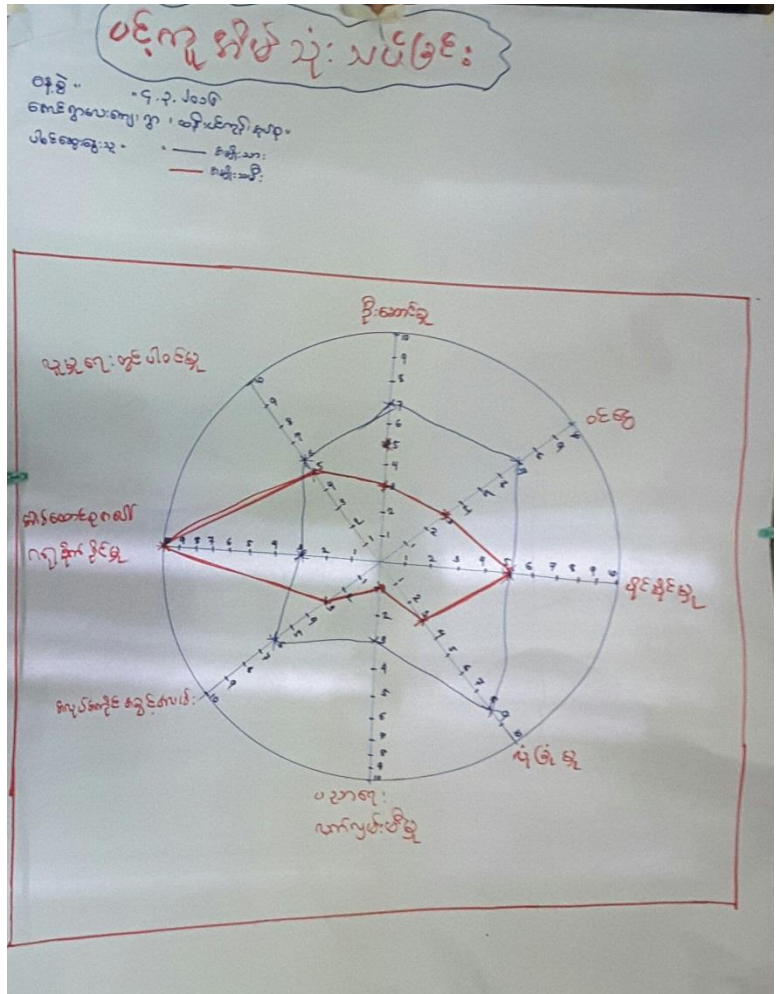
ဝင်ငွေ အိမ် သုံး သပ်ခြင်း

ရက်စွဲ - ၄.၃.၂၀၁၉
ကျေးရွာလေးကျေးရွာ ၊ ဆော်ဒင်းကျေး၊ နယ်မှ
ပါဝင်ဆွေးနွေးသူ - ——— အမျိုးသား
——— အမျိုးသမီး

ဦးဆောင်မှု

လူမှုရေးတွင် ပါဝင်မှု

ဝင်ငွေ

ဆုံးဖြတ်ချက်ချခြင်း ဂရုစိုက်နိုင်မှု

မိုင်နိုင်မှု

အလုပ်အကိုင် အခွင့်အလမ်း

ယုံကြည်မှု

ပညာရေး၊ လက်လှမ်းမီမှု

1 2 3 4 5 6 7 8 9 10